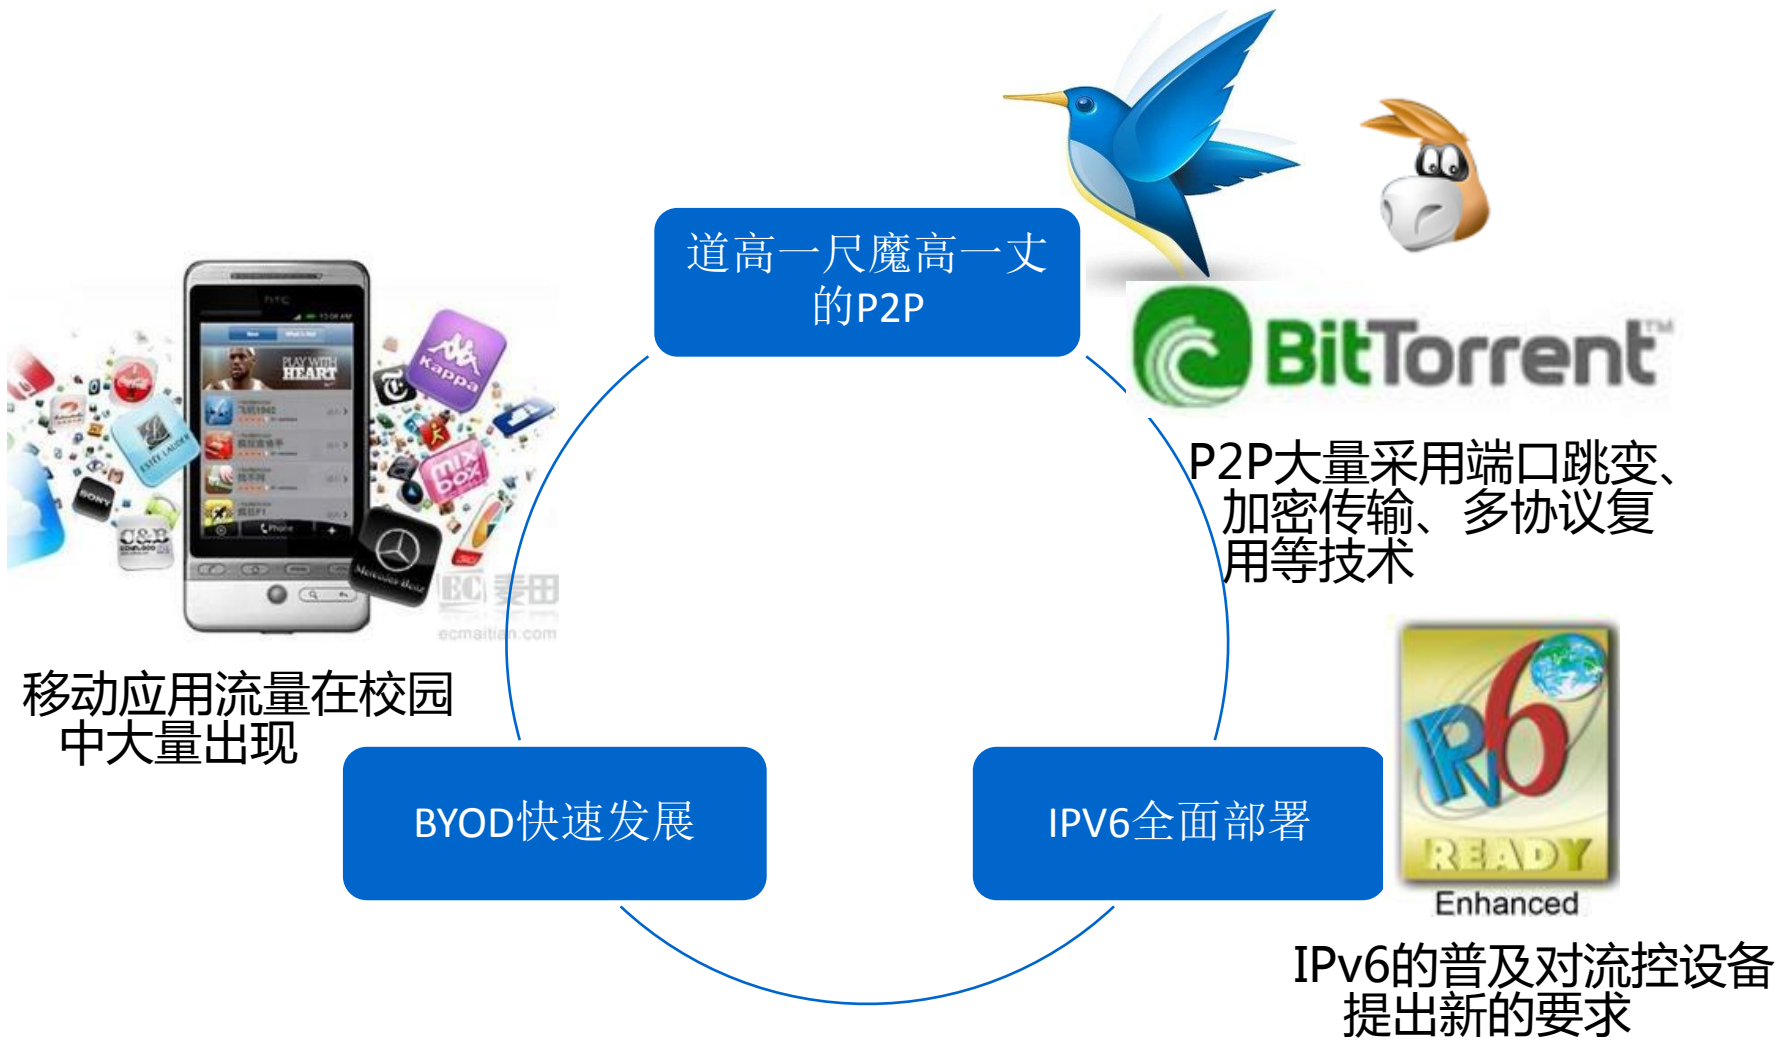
道高一尺魔高一丈的P2P

BitTorrent™

P2P大量采用端口跳变、加密传输、多协议复用等技术

移动应用流量在校园中大量出现

PLAY WITH HEART

Kappa

mix box

C&B

SONY

ESTEE LAUDER

EC 麦田

ecmaitian.com

BYOD快速发展

IPV6全面部署

IPv6

READY

Enhanced

IPv6的普及对流控设备提出新的要求